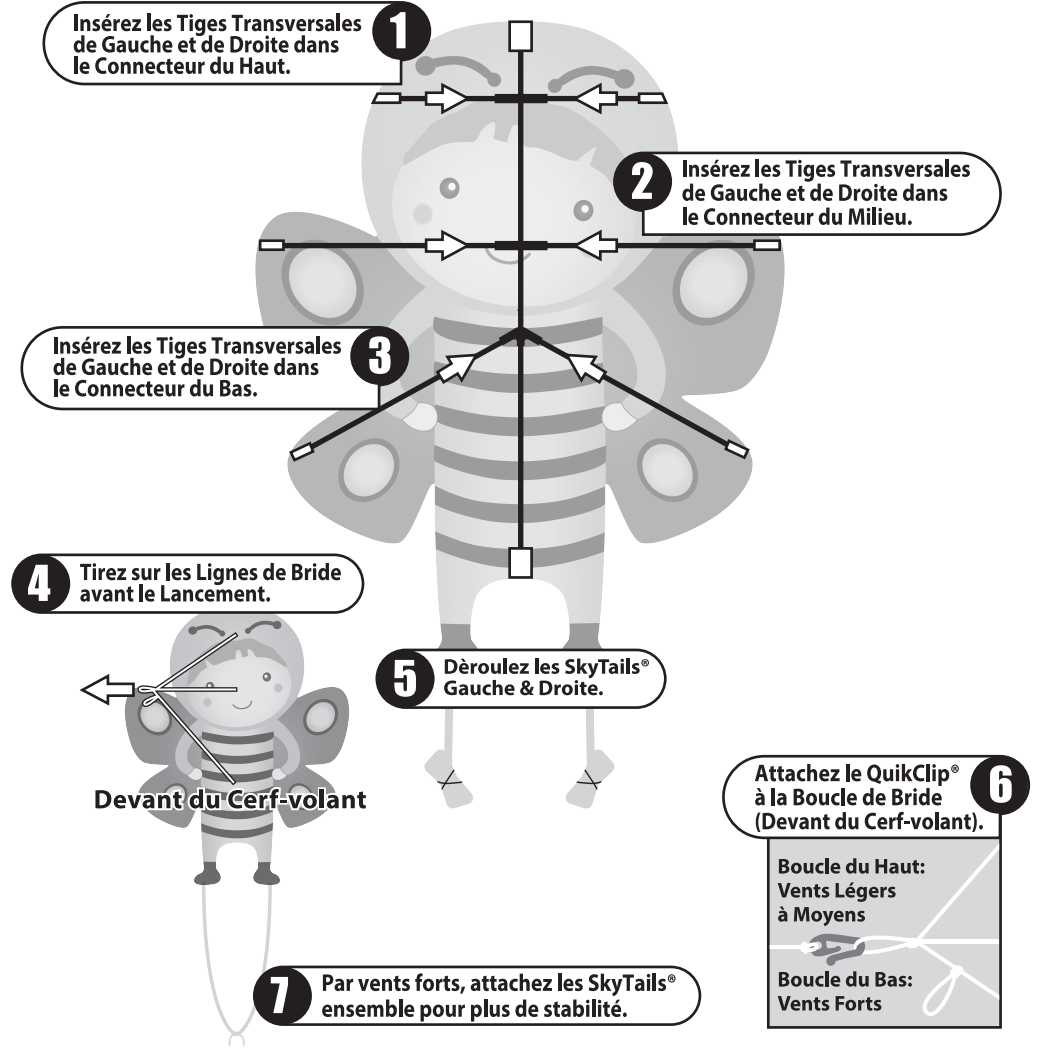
1 Insérez les Tiges Transversales de Gauche et de Droite dans le Connecteur du Haut.

2 Insérez les Tiges Transversales de Gauche et de Droite dans le Connecteur du Milieu.

3 Insérez les Tiges Transversales de Gauche et de Droite dans le Connecteur du Bas.

4 Tirez sur les Lignes de Bride avant le Lancement.

Devant du Cerf-volant

5 Dèroulez les SkyTails® Gauche & Droite.

6 Attachez le QuikClip® à la Boucle de Bride (Devant du Cerf-volant).

Boucle du Haut: Vents Légers à Moyens

Boucle du Bas: Vents Forts

7 Par vents forts, attachez les SkyTails® ensemble pour plus de stabilité.